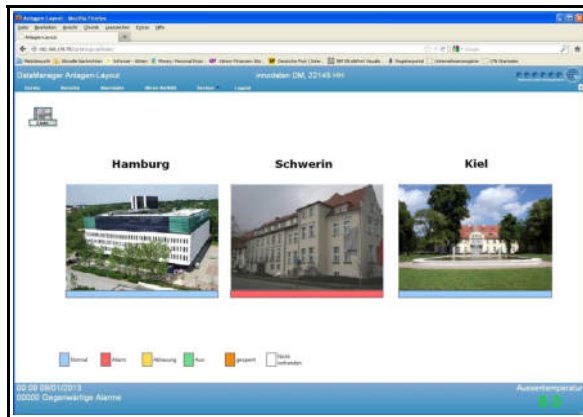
Anlagen Layout - Mozilla Firefox

Datei Bearbeiten Ansicht Chronik Lesezeichen Extras Hilfe

Anlagen Layout

DataManager Anlagen Layout

innodaten DM, 22145 HH

Hamburg

Schwerin

Kiel

Normal

Alarm

Warnung

Aus

gesperrt

Nicht vorhanden

00:08 08/01/2013

00000 Gegenwärtige Alarme

Aussentemperatur